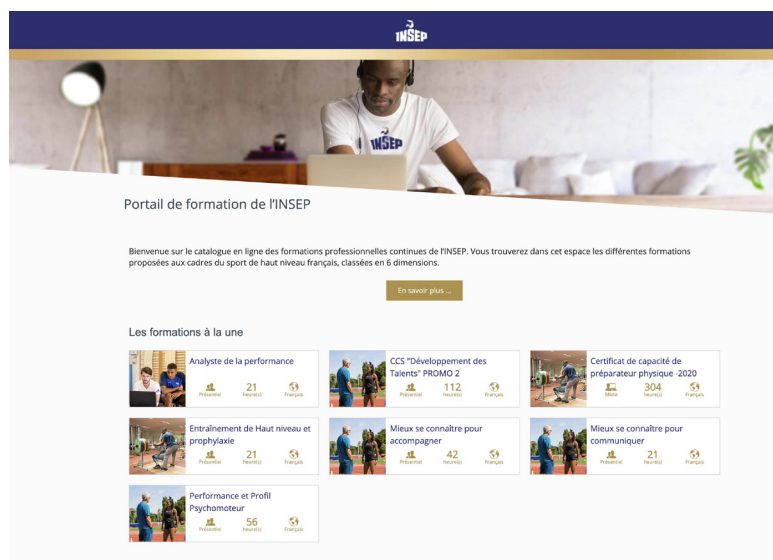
INSEP

INSEP

Portail de formation de l'INSEP

Bienvenue sur le catalogue en ligne des formations professionnelles continues de l'INSEP. Vous trouverez dans cet espace les différentes formations proposées aux cadres du sport de haut niveau français, classées en 6 dimensions.

En savoir plus ...

Les formations à la une

Analyste de la performance
Présentiel 21 heure(s) Français

CCS "Développement des Talents" PROMO 2
Présentiel 112 heure(s) Français

Certificat de capacité de préparateur physique -2020
Mixte 304 heure(s) Français

Entraînement de Haut niveau et prophylaxie
Présentiel 21 heure(s) Français

Mieux se connaître pour accompagner
Présentiel 42 heure(s) Français

Mieux se connaître pour communiquer
Présentiel 21 heure(s) Français

Performance et Profil Psychomoteur
Présentiel 56 heure(s) Français